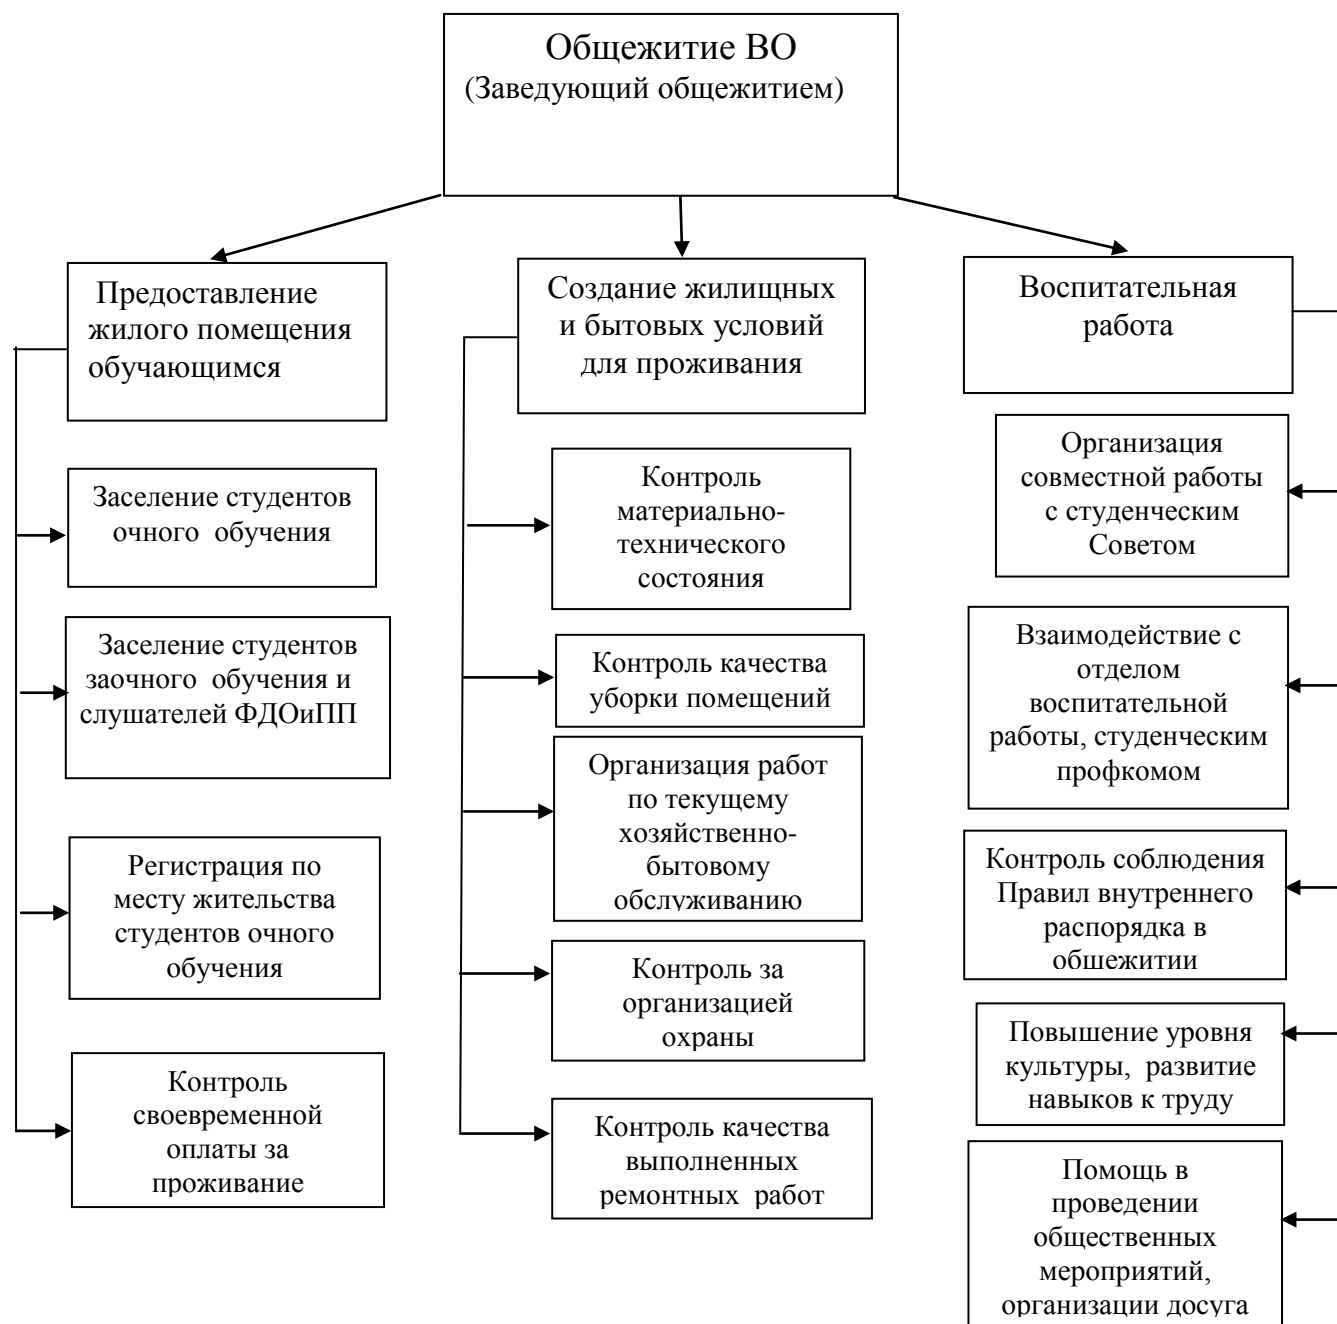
Общежитие ВО
(Заведующий общежитием)

Предоставление жилого помещения обучающимся

Заселение студентов очного обучения

Заселение студентов заочного обучения и слушателей ФДОиПП

Регистрация по месту жительства студентов очного обучения

Контроль своевременной оплаты за проживание

Создание жилищных и бытовых условий для проживания

Контроль материально-технического состояния

Контроль качества уборки помещений

Организация работ по текущему хозяйственно-бытовому обслуживанию

Контроль за организацией охраны

Контроль качества выполненных ремонтных работ

Воспитательная работа

Организация совместной работы с студенческим Советом

Взаимодействие с отделом воспитательной работы, студенческим профкомом

Контроль соблюдения Правил внутреннего распорядка в обшежитии

Повышение уровня культуры, развитие навыков к труду

Помощь в проведении общественных мероприятий, организации досуга